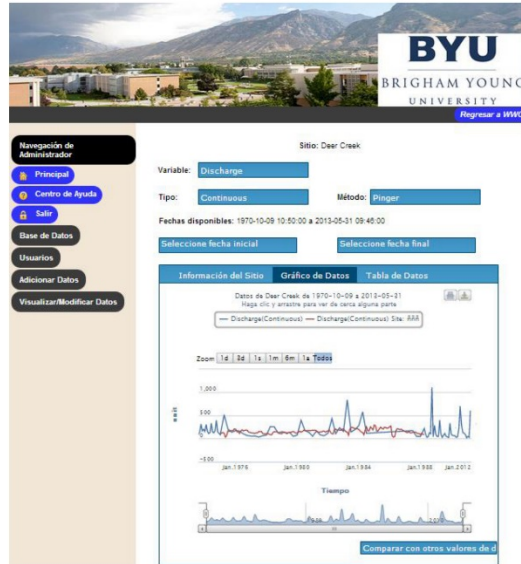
BYU
BRIGHAM YOUNG
UNIVERSITY
Regresar a WWO

Navegación de Administrador
Principal
Centro de Ayuda
Salir
Base de Datos
Usuarios
Adicionar Datos
Visualizar/Modificar Datos

Sitio: Deer Creek

Variable: Discharge

Tipo: Continuous

Método: Pinger

Fechas disponibles: 1970-10-09 10:50:00 a 2013-05-31 09:46:00

Seleccione fecha inicial

Seleccione fecha final

Información del Sitio | Gráfico de Datos | Tabla de Datos

Datos de Deer Creek de 1970-10-09 a 2013-05-31
Haga clic y arrastre para ver de cerca alguna parte

— Discharge(Continuous) — Discharge(Continuous) Site: AAA

Zoom 1d 3d 1s 1m 6m 1a Todos

1,000
500
0
-500

Jan.1976 Jan.1980 Jan.1984 Jan.1988 Jan.2012

Tiempo

Comparar con otros valores de d